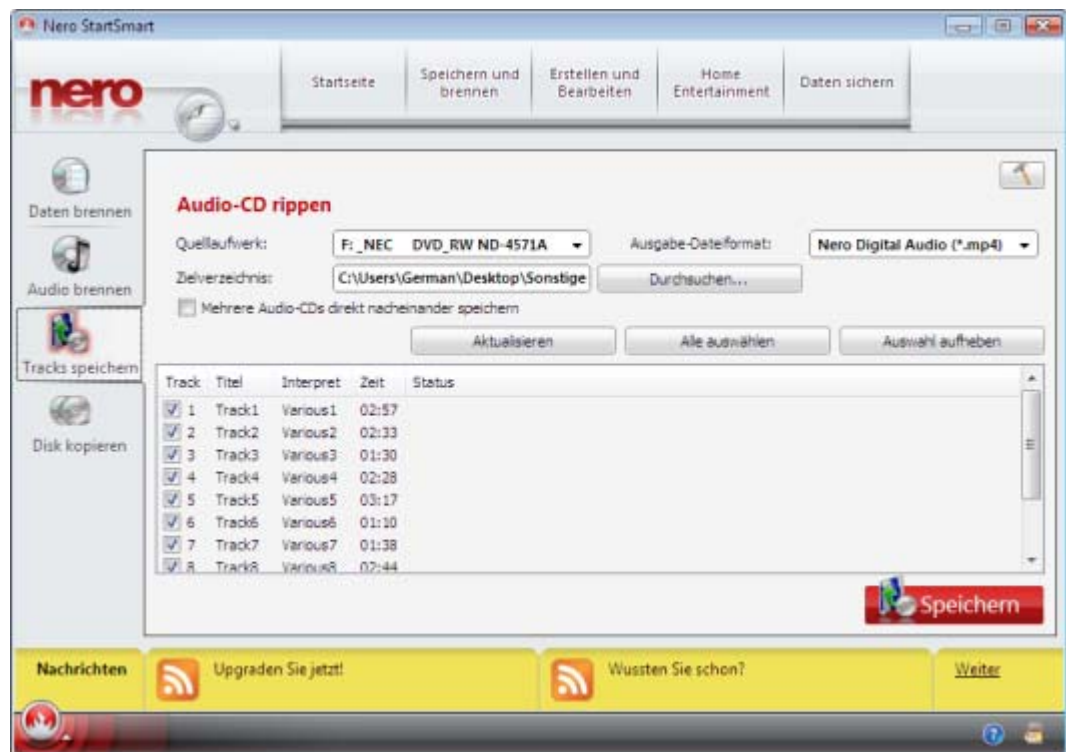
Nero StartSmart

nero

Startseite | Speichern und brennen | Erstellen und Bearbeiten | Home Entertainment | Daten sichern

Daten brennen

Audio brennen

Tracks speichern

Disk kopieren

Audio-CD rippen

Quellaufwerk: F: _NEC DVD_RW ND-4571A

Ausgabe-Dateiformat: Nero Digital Audio (*.mp4)

Zielverzeichnis: C:\Users\German\Desktop\Sonstige

Durchsuchen...

Mehrere Audio-CDs direkt nacheinander speichern

Aktualisieren | Alle auswählen | Auswahl aufheben

| Track | Titel | Interpret | Zeit | Status |
|---|---|---|---|---|
| 1 | Track1 | Various1 | 02:57 | |
| 2 | Track2 | Various2 | 02:33 | |
| 3 | Track3 | Various3 | 01:30 | |
| 4 | Track4 | Various4 | 02:28 | |
| 5 | Track5 | Various5 | 03:17 | |
| 6 | Track6 | Various6 | 01:10 | |
| 7 | Track7 | Various7 | 01:38 | |
| 8 | Track8 | Various8 | 02:44 | |

Speichern

Nachrichten

Upgraden Sie jetzt!

Wussten Sie schon?

Weiter